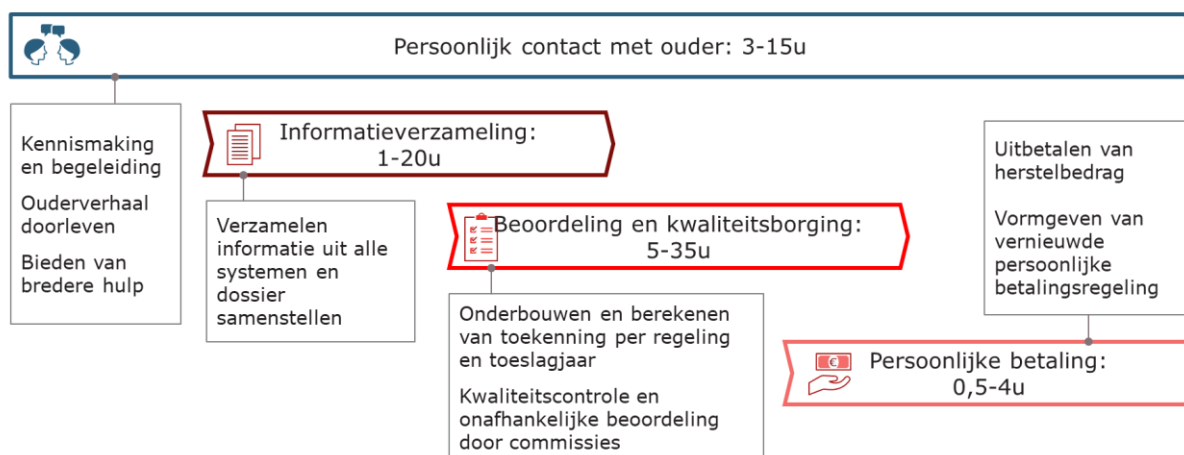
Persoonlijk contact met ouder: 3-15u

Kennismaking en begeleiding

Ouderverhaal doorleven

Bieden van bredere hulp

Informatieverzameling: 1-20u

Verzamelen informatie uit alle systemen en dossier samenstellen

Beoordeling en kwaliteitsborging: 5-35u

Onderbouwen en berekenen van toekenning per regeling en toeslagjaar

Kwaliteitscontrole en onafhankelijke beoordeling door commissies

Uitbetalen van herstelbedrag

Vormgeven van vernieuwde persoonlijke betalingsregeling

€

Persoonlijke betaling: 0,5-4u